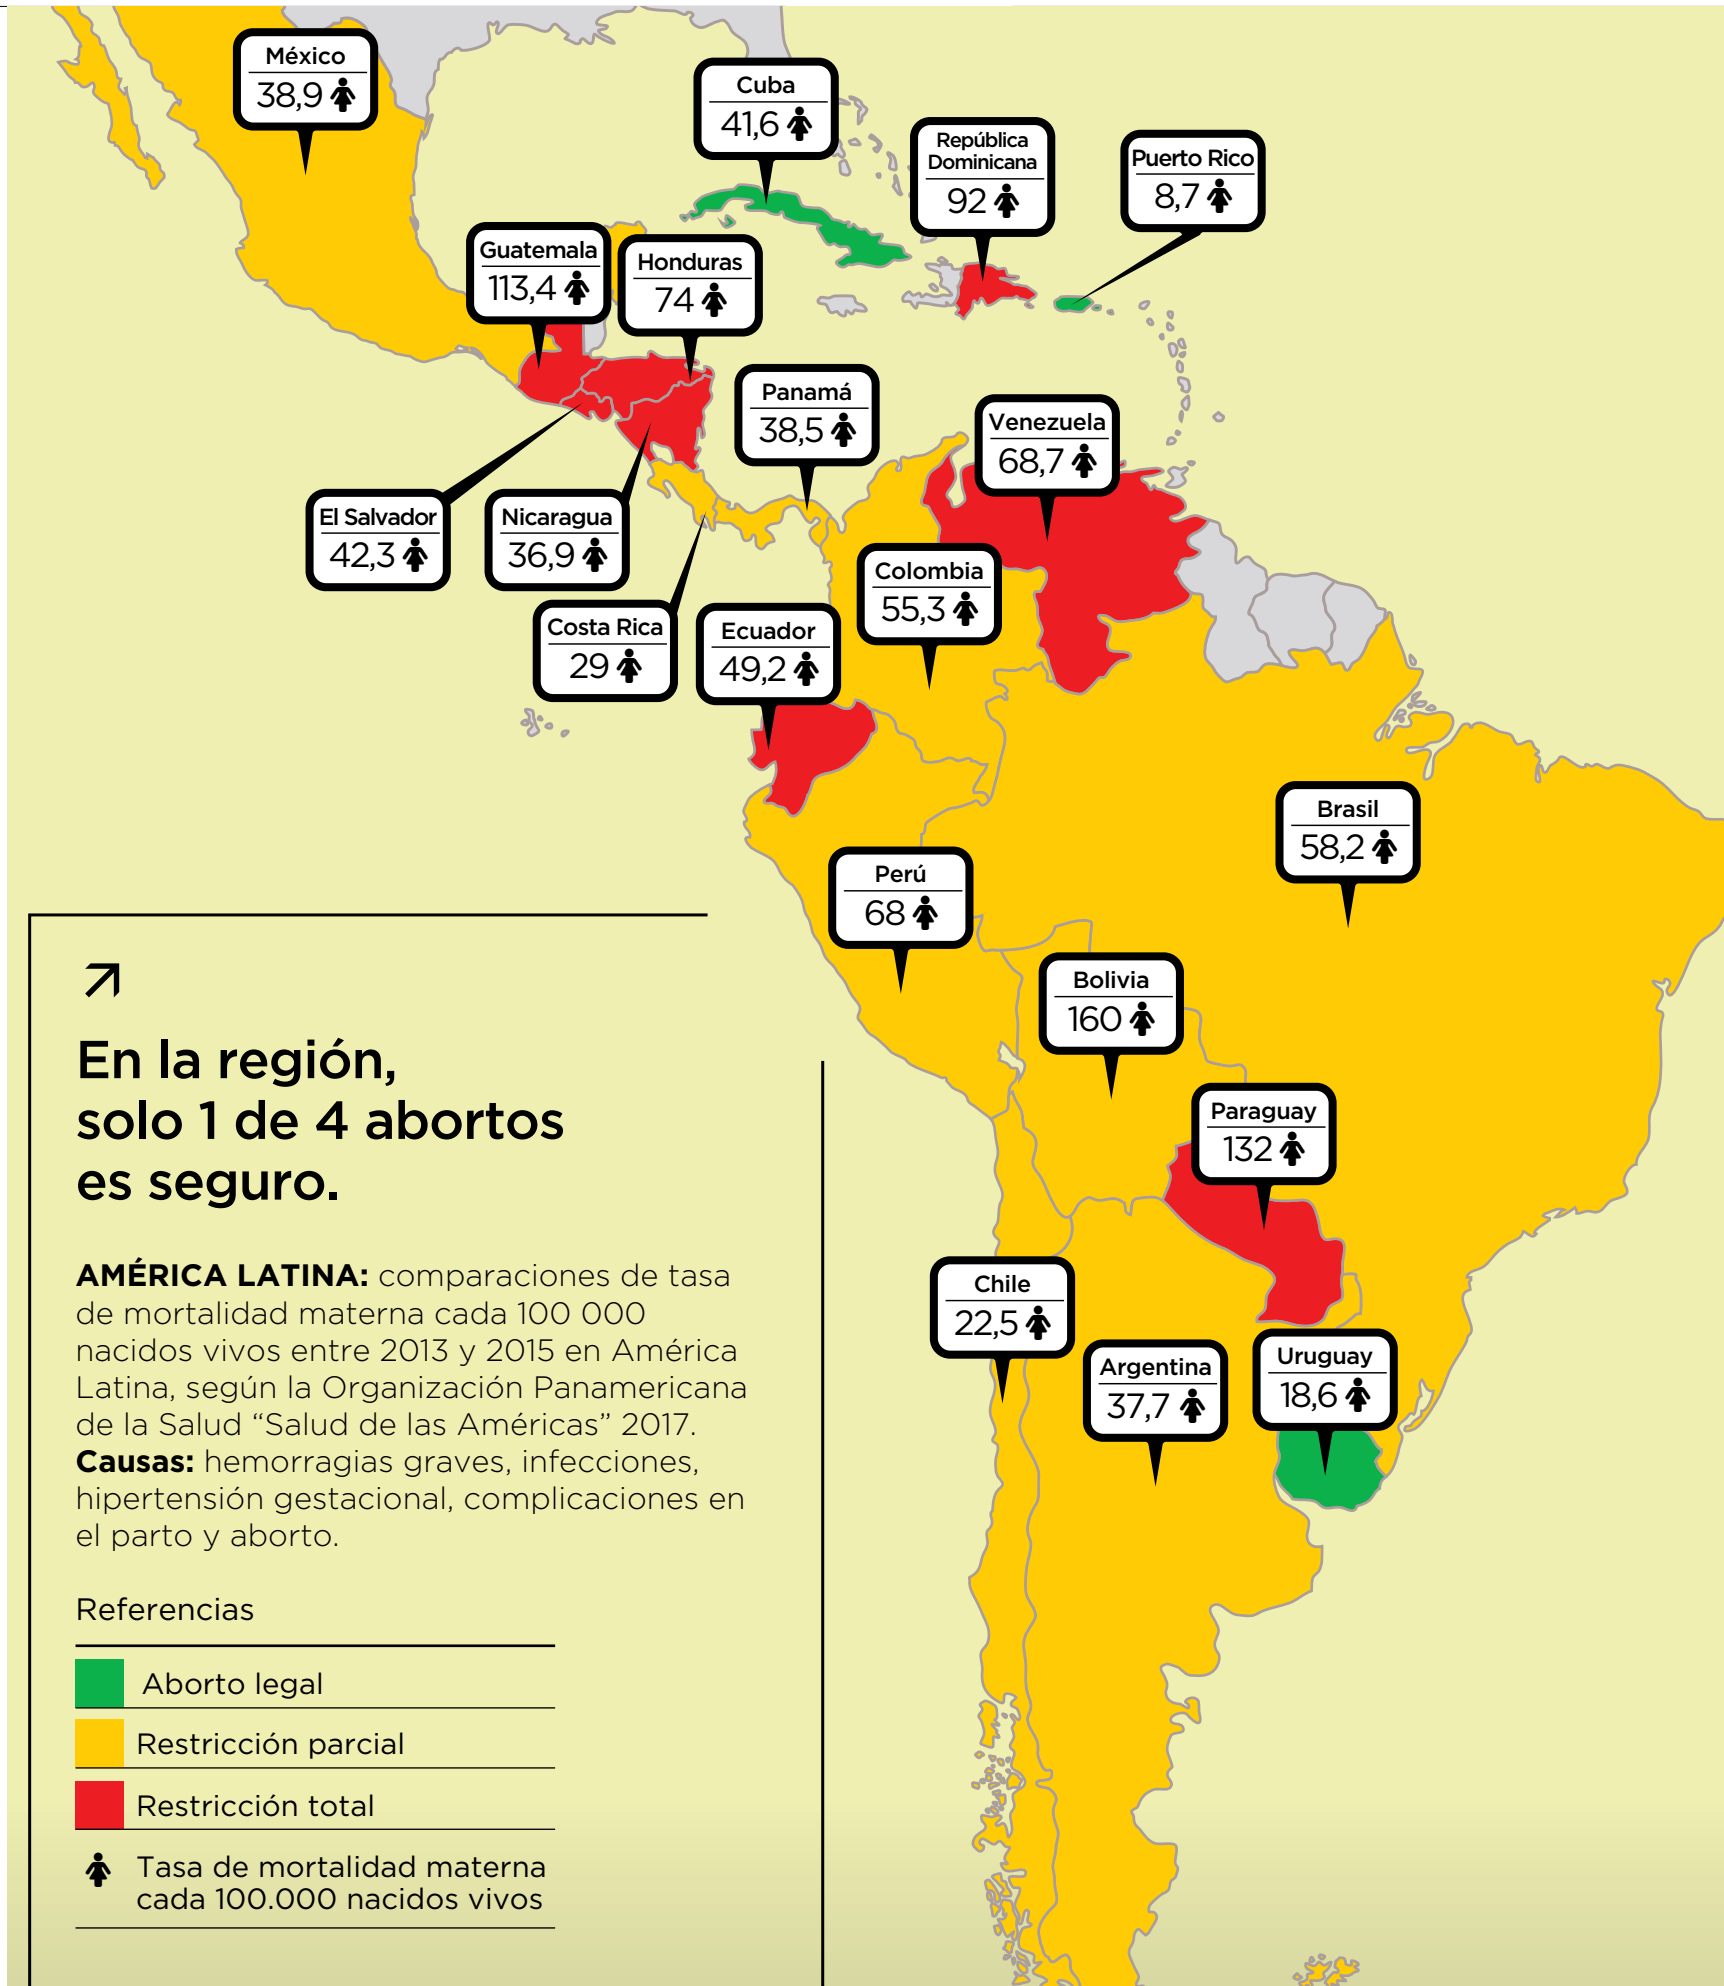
México
38,9

Cuba
41,6

República Dominicana
92

Puerto Rico
8,7

Guatemala
113,4

Honduras
74

Panamá
38,5

Venezuela
68,7

El Salvador
42,3

Nicaragua
36,9

Colombia
55,3

Costa Rica
29

Ecuador
49,2

Brasil
58,2

Perú
68

Bolivia
160

Paraguay
132

Chile
22,5

Argentina
37,7

Uruguay
18,6

En la región, solo 1 de 4 abortos es seguro.

**AMÉRICA LATINA:** comparaciones de tasa de mortalidad materna cada 100 000 nacidos vivos entre 2013 y 2015 en América Latina, según la Organización Panamericana de la Salud "Salud de las Américas" 2017. **Causas:** hemorragias graves, infecciones, hipertensión gestacional, complicaciones en el parto y aborto.

Referencias

Aborto legal
Restricción parcial
Restricción total
Tasa de mortalidad materna cada 100.000 nacidos vivos